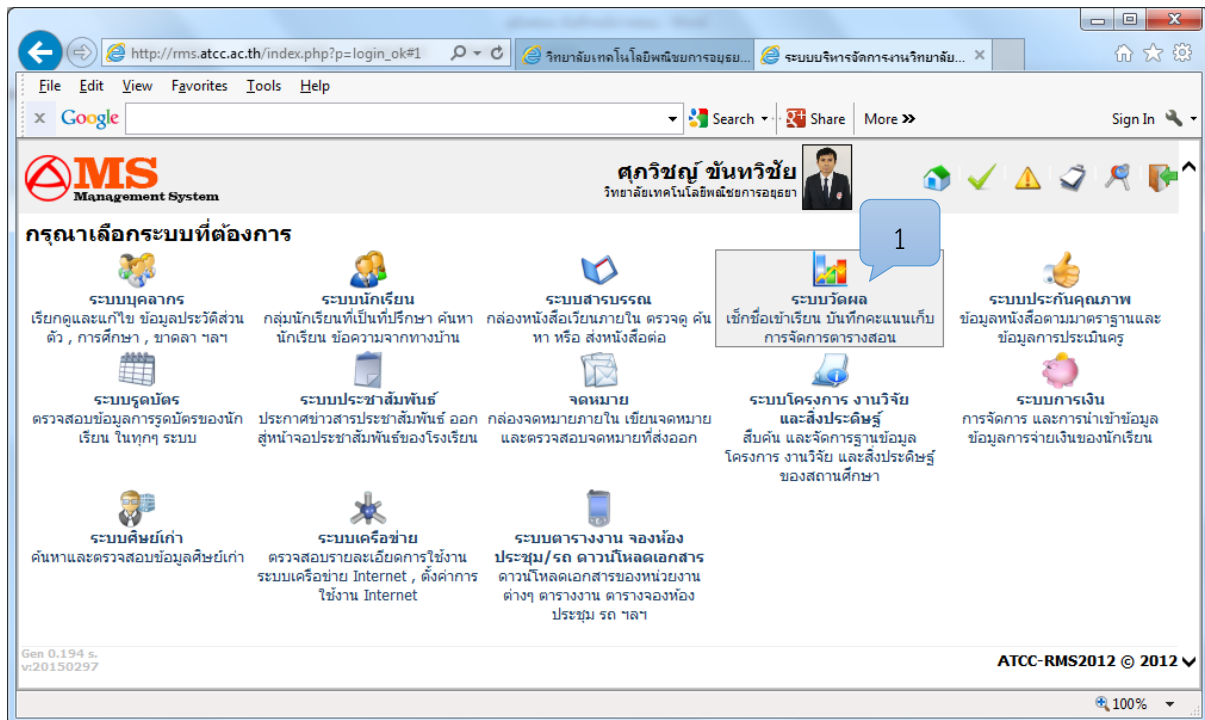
http://rms.atcc.ac.th/index.php?p=login_ok#1
วิทยาลัยเทคโนโลยีพณิชยการอยุธย...
ระบบบริหารจัดการงานวิทยาลัย...

File Edit View Favorites Tools Help

Google Search Share More Sign In

MS Management System

ศุภวิชญ์ ขันทวิชัย
วิทยาลัยเทคโนโลยีพณิชยการอยุธยา

กรุณาเลือกระบบที่ต้องการ

1

ระบบบุคลากร
เรียกดูและแก้ไข ข้อมูลประวัติส่วนตัว , การศึกษา , ขาดลา ฯลฯ

ระบบนักเรียน
กลุ่มนักเรียนที่เป็นที่ปรึกษา ค้นหานักเรียน ข้อความจากทางบ้าน

ระบบสารบรรณ
กล่องหนังสือเวียนภายใน ตรวจดู ค้นหา หรือ ส่งหนังสือต่อ

ระบบวัดผล
เช็กชื่อเข้าเรียน บันทึกคะแนนเก็บ การจัดการตารางสอน

ระบบประกันคุณภาพ
ข้อมูลหนังสือตามมาตราฐานและข้อมูลการประเมินครู

ระบบรูดบัตร
ตรวจสอบข้อมูลการรูดบัตรของนักเรียน ในทุกๆ ระบบ

ระบบประชาสัมพันธ์
ประกาศข่าวสารประชาสัมพันธ์ ออกสู่หน้าจอประชาสัมพันธ์ของโรงเรียน

จดหมาย
กล่องจดหมายภายใน เขียนจดหมาย และตรวจสอบจดหมายที่ส่งออก

ระบบโครงการ งานวิจัย และสิ่งประดิษฐ์
สืบค้น และจัดการฐานข้อมูลโครงการ งานวิจัย และสิ่งประดิษฐ์ของสถานศึกษา

ระบบการเงิน
การจัดการ และการนำเข้าข้อมูล ข้อมูลการจ่ายเงินของนักเรียน

ระบบศิษย์เก่า
ค้นหาและตรวจสอบข้อมูลศิษย์เก่า

ระบบเครือข่าย
ตรวจสอบรายละเอียดการใช้งานระบบเครือข่าย Internet , ตั้งค่าการใช้งาน Internet

ระบบตารางงาน จองห้องประชุม/รถ ดาวน์โหลดเอกสาร
ดาวน์โหลดเอกสารของหน่วยงานต่างๆ ตารางงาน ตารางจองห้องประชุม รถ ฯลฯ

Gen 0.194 s.
v:20150297

ATCC-RMS2012 © 2012

100%